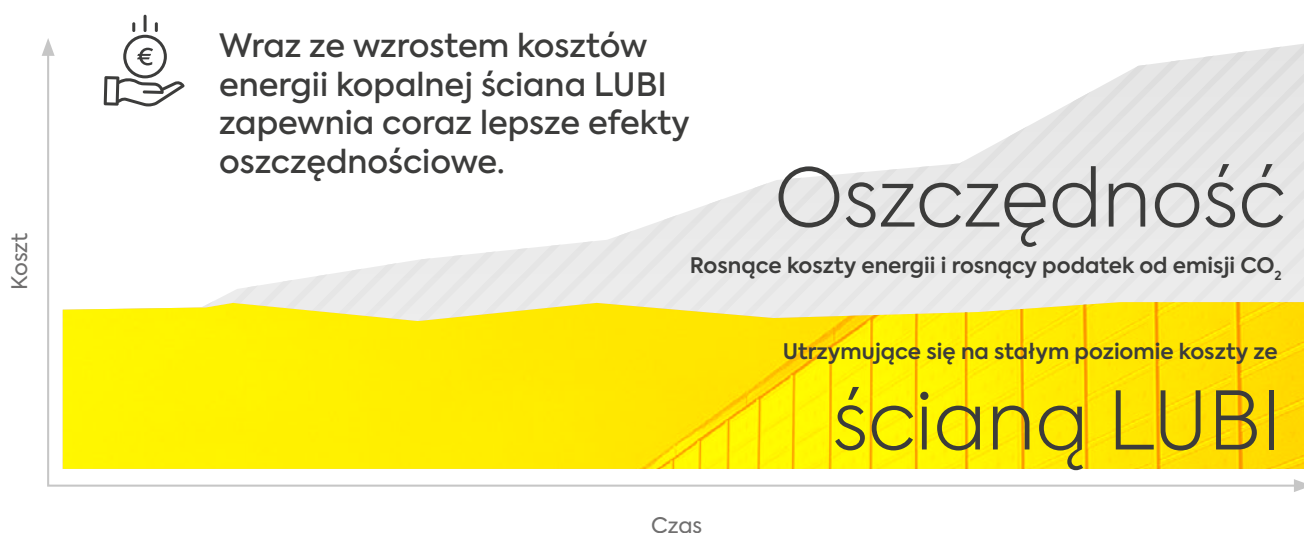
€

Wraz ze wzrostem kosztów energii kopalnej ściana LUBI zapewnia coraz lepsze efekty oszczędnościowe.

Oszczędność

Rosnące koszty energii i rosnący podatek od emisji $CO_2$

Utrzymujące się na stałym poziomie koszty ze

ścianą LUBI

Koszt

Czas